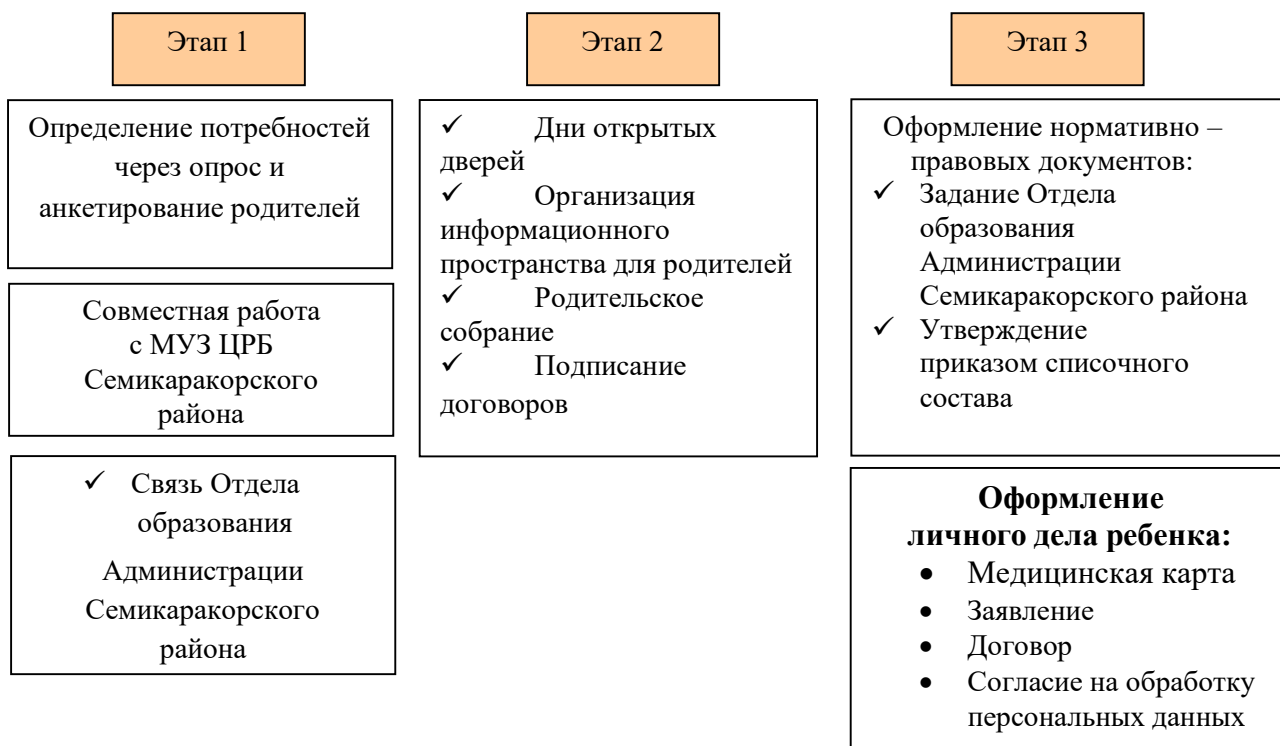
Этап 1

Определение потребностей через опрос и анкетирование родителей

Совместная работа с МУЗ ЦРБ Семикаракорского района

✓ Связь Отдела образования

Администрации Семикаракорского района

Этап 2

✓ Дни открытых дверей
✓ Организация информационного пространства для родителей
✓ Родительское собрание
✓ Подписание договоров

Этап 3

Оформление нормативно – правовых документов:
✓ Задание Отдела образования Администрации Семикаракорского района
✓ Утверждение приказом списочного состава

**Оформление личного дела ребенка:**
• Медицинская карта
• Заявление
• Договор
• Согласие на обработку персональных данных